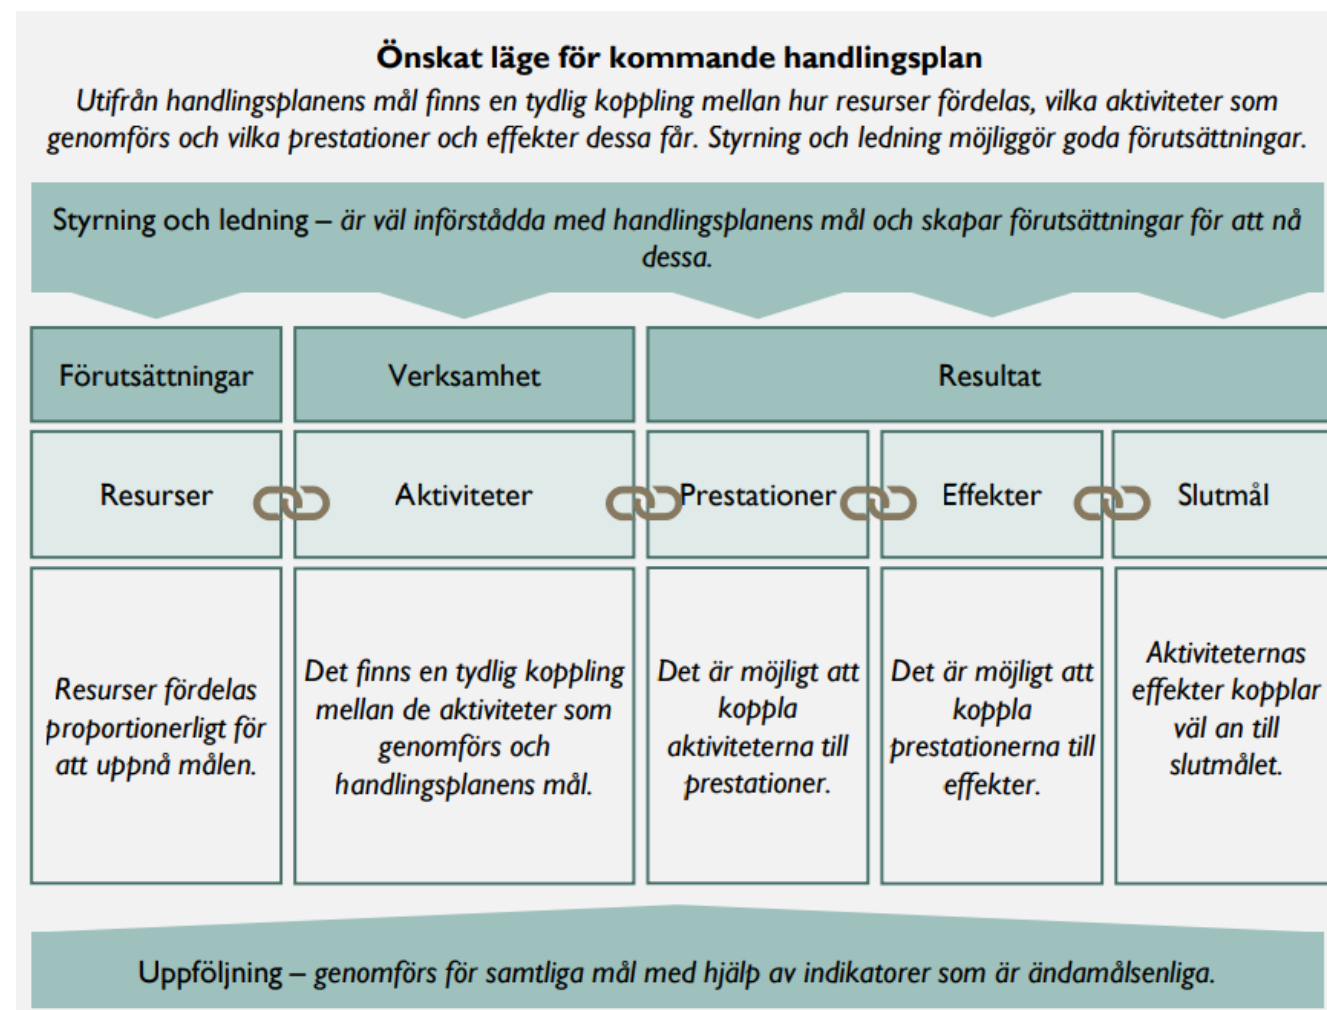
Önskat läge för kommande handlingsplan

Utifrån handlingsplanens mål finns en tydlig koppling mellan hur resurser fördelas, vilka aktiviteter som genomförs och vilka prestationer och effekter dessa får. Styrning och ledning möjliggör goda förutsättningar.

Styrning och ledning – är väl införstådda med handlingsplanens mål och skapar förutsättningar för att nå dessa.

Förutsättningar

Verksamhet

Resultat

Resurser

Aktiviteter

Prestationer

Effekter

Slutmål

Resurser fördelas proportionerligt för att uppnå målen.

Det finns en tydlig koppling mellan de aktiviteter som genomförs och handlingsplanens mål.

Det är möjligt att koppla aktiviteterna till prestationer.

Det är möjligt att koppla prestationerna till effekter.

Aktiviteternas effekter kopplar väl an till slutmålet.

Uppföljning – genomförs för samtliga mål med hjälp av indikatorer som är ändamålsenliga.